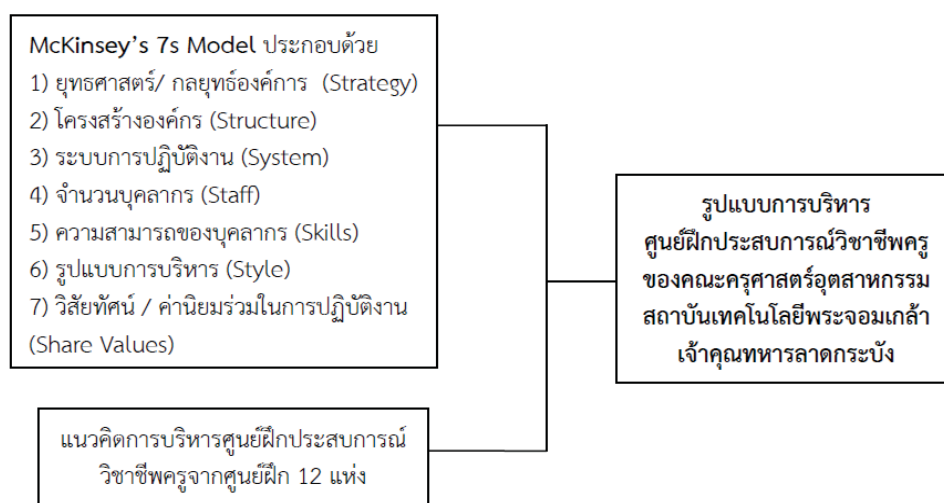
McKinsey's 7s Model ประกอบด้วย
1) ยุทธศาสตร์/ กลยุทธ์องค์การ (Strategy)
2) โครงสร้างองค์กร (Structure)
3) ระบบการปฏิบัติงาน (System)
4) จำนวนบุคลากร (Staff)
5) ความสามารถของบุคลากร (Skills)
6) รูปแบบการบริหาร (Style)
7) วิสัยทัศน์ / ค่านิยมร่วมในการปฏิบัติงาน (Share Values)

แนวคิดการบริหารศูนย์ฝึกประสบการณ์วิชาชีพครูจากศูนย์ฝึก 12 แห่ง

รูปแบบการบริหาร
ศูนย์ฝึกประสบการณ์วิชาชีพครู
ของคณะครุศาสตร์อุตสาหกรรม
สถาบันเทคโนโลยีพระจอมเกล้า
เจ้าคุณทหารลาดกระบัง